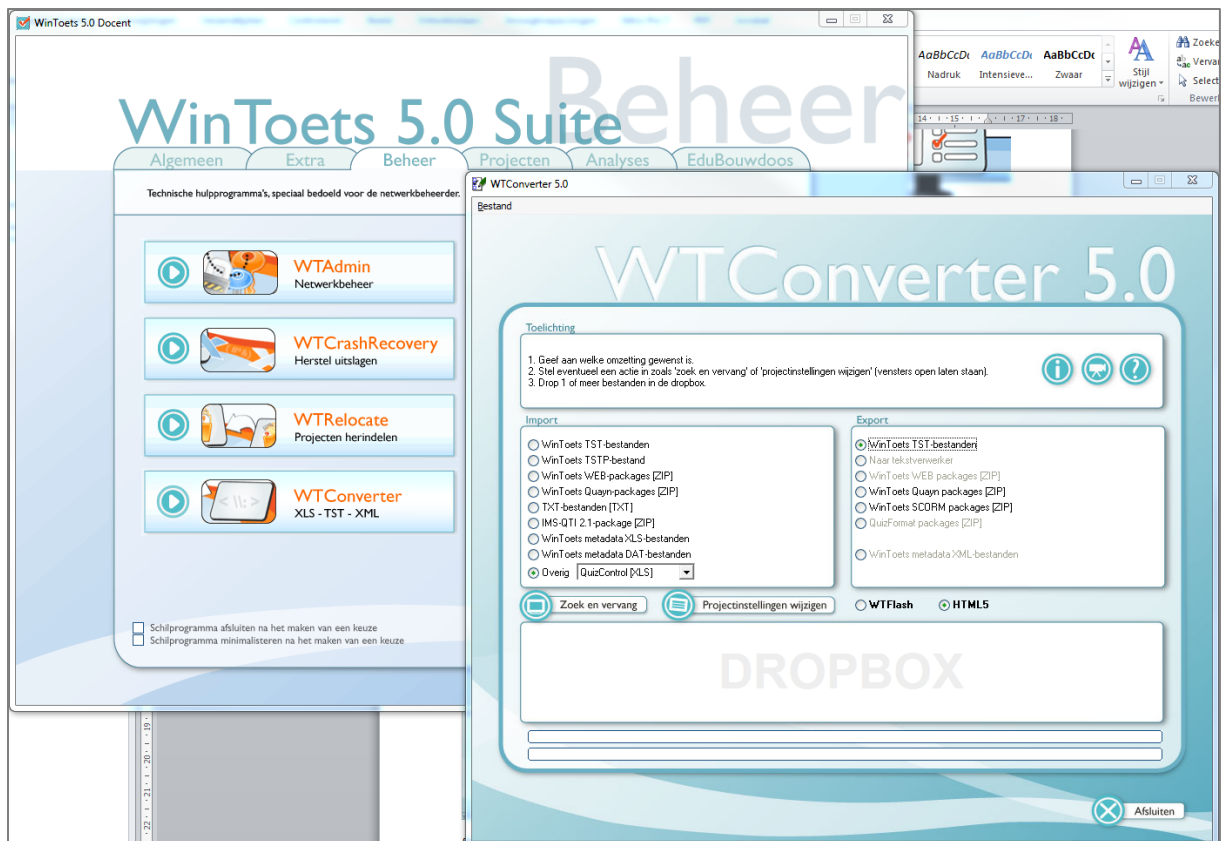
WinToets 5.0 Docent

AaBbCcDc Nadruk
AaBbCcDc Intensieve...
AaBbCcDc Zwaar
Stijl wijzigen
Zoeke
Vervan
Select
Bewer

14 · 15 · 16 · 17 · 18

Beheer
WinToets 5.0 Suite
Algemeen Extra Beheer Projecten Analyses EduBouwdoos

Technische hulpprogramma's, speciaal bedoeld voor de netwerkbeheerder.

WTAdmin
Netwerkbeheer

WTCrashRecovery
Herstel uitslagen

WTRelocate
Projecten herindelen

WTConverter
XLS - TST - XML

Schilprogramma afsluiten na het maken van een keuze
Schilprogramma minimalisteren na het maken van een keuze

19 · 20 · 21 · 22

WTConverter 5.0
Bestand

WTConverter 5.0

Toelichting
1. Geef aan welke omzetting gewenst is.
2. Stel eventueel een actie in zoals 'zoek en vervang' of 'projectinstellingen wijzigen' (vensters open laten staan).
3. Drop 1 of meer bestanden in de dropbox.

Import
WinToets TST-bestanden
WinToets TSTP-bestand
WinToets WEB-packages [ZIP]
WinToets Quayn-packages [ZIP]
TXT-bestanden [TXT]
IMS-QTI 2.1-package [ZIP]
WinToets metadata XLS-bestanden
WinToets metadata DAT-bestanden
Overig QuizControl [XLS]

Export
WinToets TST-bestanden
Naar tekstverwerker
WinToets WEB packages [ZIP]
WinToets Quayn packages [ZIP]
WinToets SCORM packages [ZIP]
QuizFormat packages [ZIP]
WinToets metadata XML-bestanden

Zoek en vervang
Projectinstellingen wijzigen
WTFlash
HTML5

DROPBOX

Afsluiten